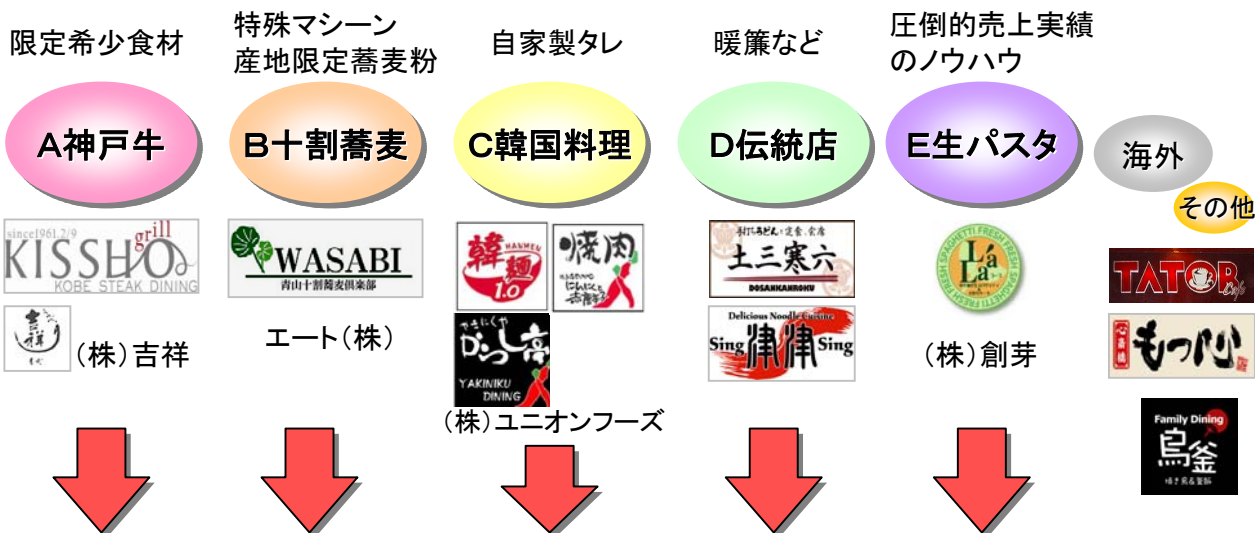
限定希少食材

特殊マシーン
産地限定蕎麦粉

自家製タレ

暖簾など

圧倒的売上実績
のノウハウ

A神戸牛

B十割蕎麦

C韓国料理

D伝統店

E生パスタ

海外

その他

since1961.2/9
KISSHO grill
KOBE STEAK DINING

吉祥

（株）吉祥

WASABI
青山十割蕎麦倶楽部

エート（株）

韓麺 HANMEN 1.0

焼肉

やきにくや ひっし亭
YAKINIKU DINING

（株）ユニオンフーズ

土三寒六
DOSANKANROKU

Delicious Noodle Cuisine
Sing 律律 Sing

SPAGHETTI FRESH
La La

（株）創芽

TATOR cafe

もつ心

Family Dining
鳥釜